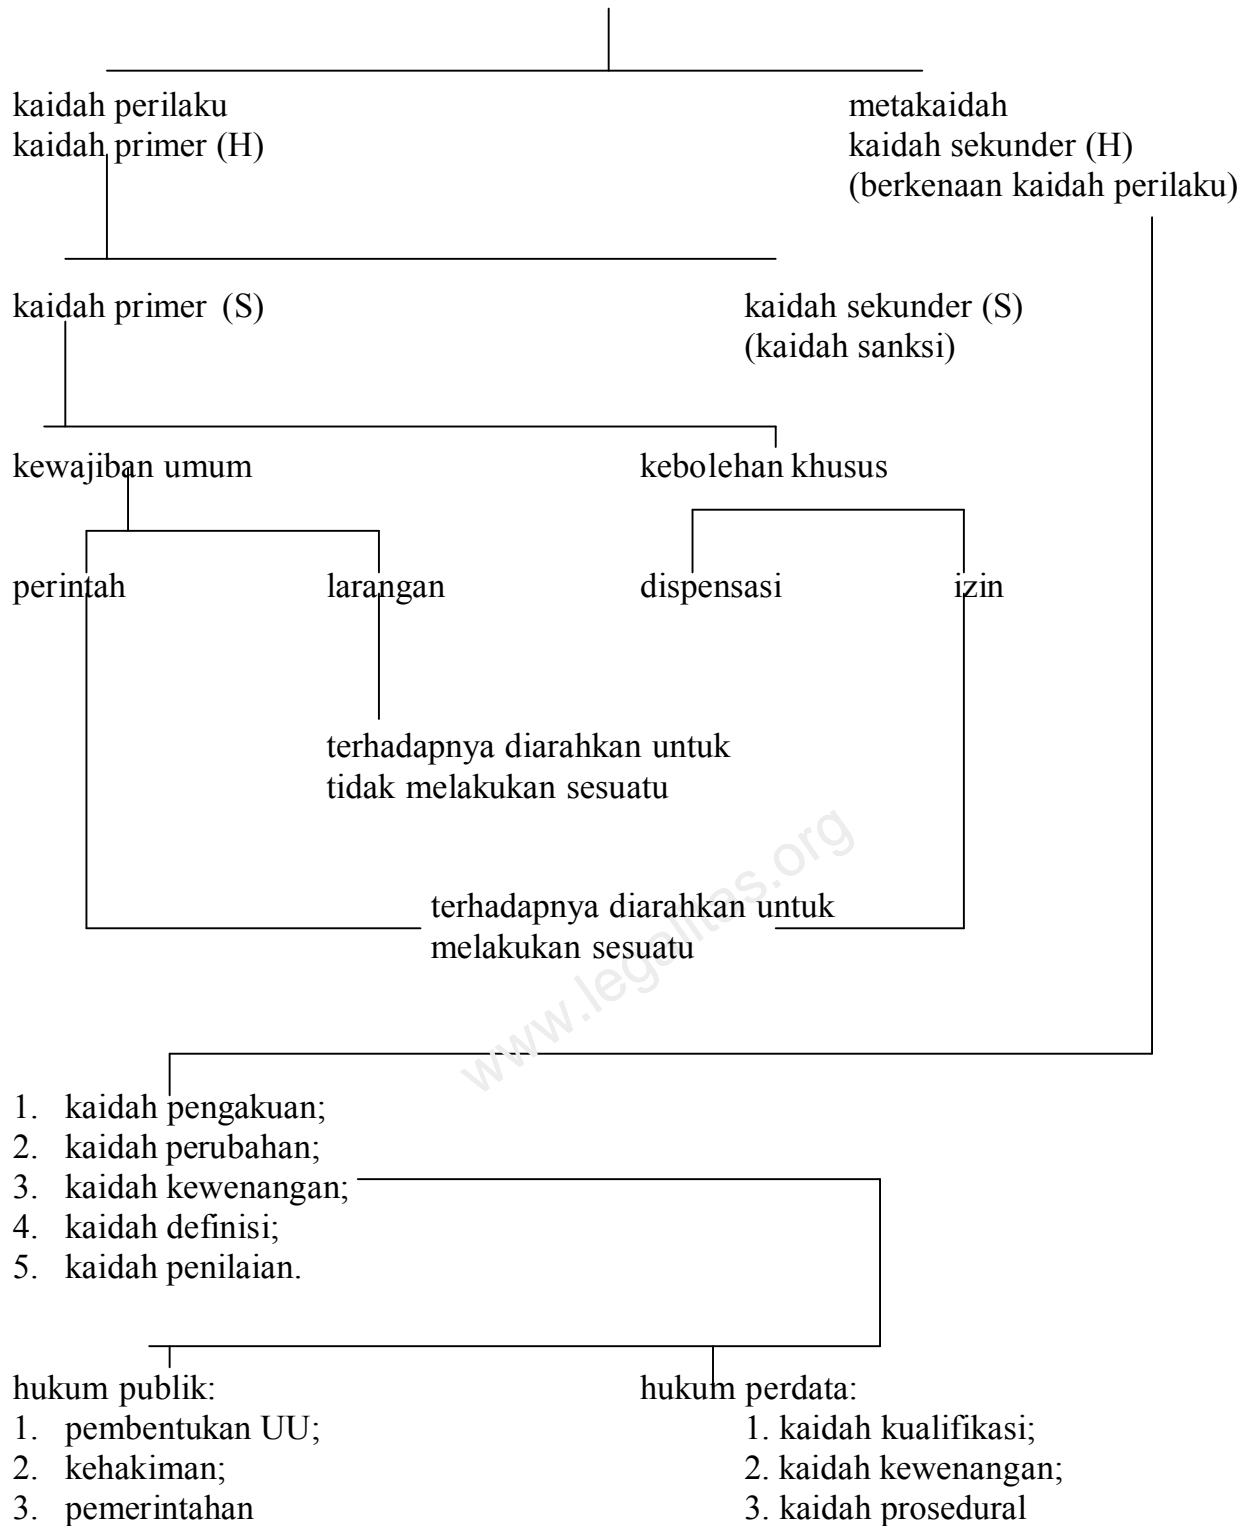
kaidah perilaku
kaidah primer (H)

metakaidah
kaidah sekunder (H)
(berkenaan kaidah perilaku)

kaidah primer (S)

kaidah sekunder (S)
(kaidah sanksi)

kewajiban umum

kebolehan khusus

perintah

larangan

dispensasi

izin

terhadapnya diarahkan untuk tidak melakukan sesuatu

terhadapnya diarahkan untuk melakukan sesuatu

www.legalitas.org

1. kaidah pengakuan;
2. kaidah perubahan;
3. kaidah kewenangan;
4. kaidah definisi;
5. kaidah penilaian.

hukum publik:
1. pembentukan UU;
2. kehakiman;
3. pemerintahan

hukum perdata:
1. kaidah kualifikasi;
2. kaidah kewenangan;
3. kaidah prosedural